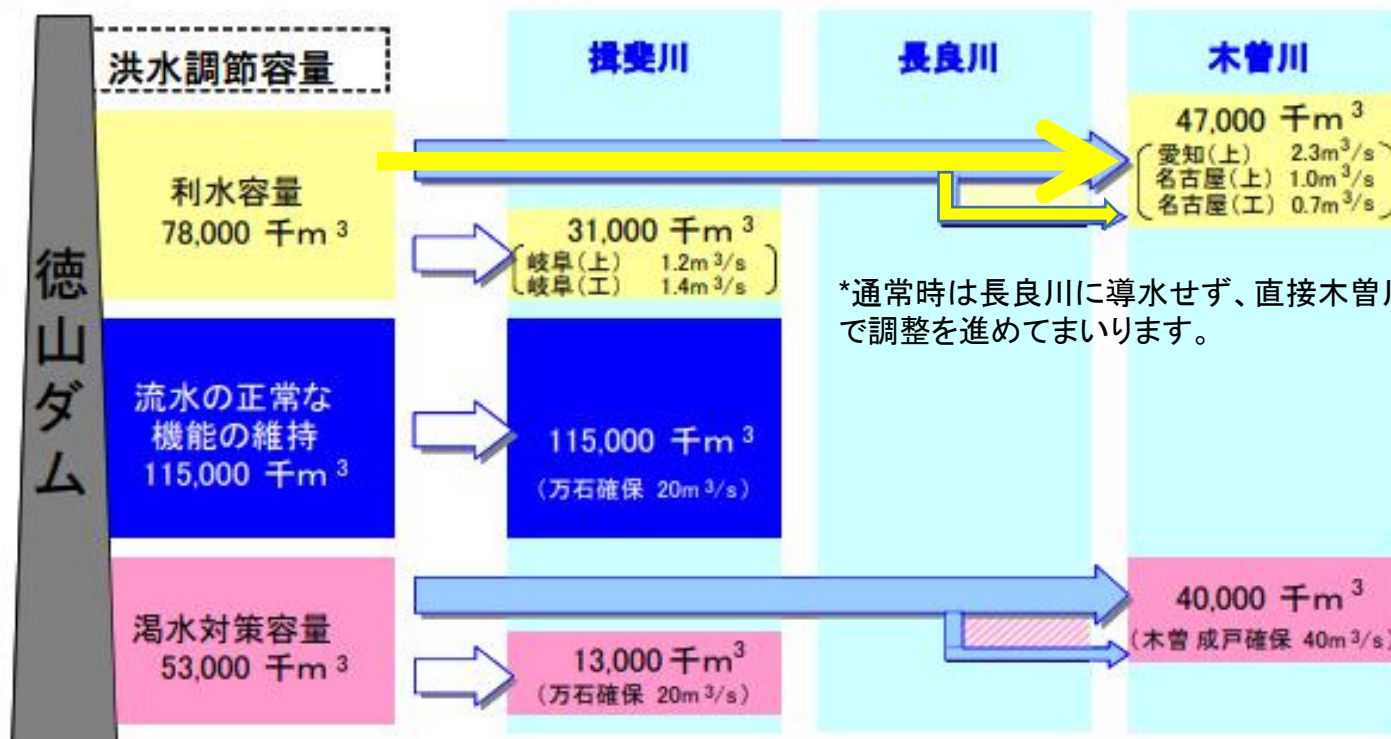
徳山ダム

洪水調節容量

揖斐川

長良川

木曽川

利水容量
78,000 千$m^3$

47,000 千$m^3$
愛知(上) $2.3m^3/s$
名古屋(上) $1.0m^3/s$
名古屋(工) $0.7m^3/s$

31,000 千$m^3$
岐阜(上) $1.2m^3/s$
岐阜(工) $1.4m^3/s$

*通常時は長良川に導水せず、直接木曽川で調整を進めてまいります。

流水の正常な機能の維持
115,000 千$m^3$

115,000 千$m^3$
(万石確保 $20m^3/s$)

渇水対策容量
53,000 千$m^3$

40,000 千$m^3$
(木曽 成戸確保 $40m^3/s$)

13,000 千$m^3$
(万石確保 $20m^3/s$)